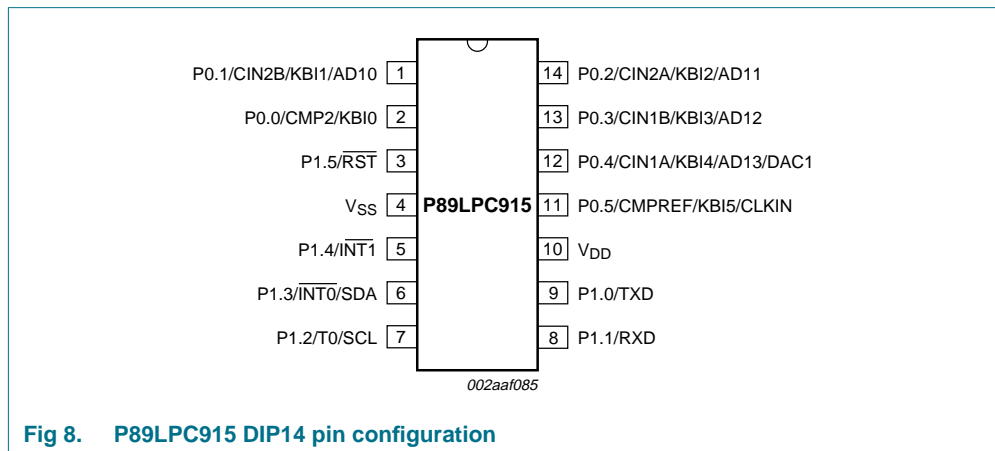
P0.1/CIN2B/KBI1/AD10 1
P0.0/CMP2/KBI0 2
P1.5/$\overline{RST}$ 3
$V_{SS}$ 4
P1.4/$\overline{INT1}$ 5
P1.3/$\overline{INT0}$/SDA 6
P1.2/T0/SCL 7

P89LPC915

14 P0.2/CIN2A/KBI2/AD11
13 P0.3/CIN1B/KBI3/AD12
12 P0.4/CIN1A/KBI4/AD13/DAC1
11 P0.5/CMPREF/KBI5/CLKIN
10 $V_{DD}$
9 P1.0/TXD
8 P1.1/RXD

002aaf085

Fig 8. P89LPC915 DIP14 pin configuration